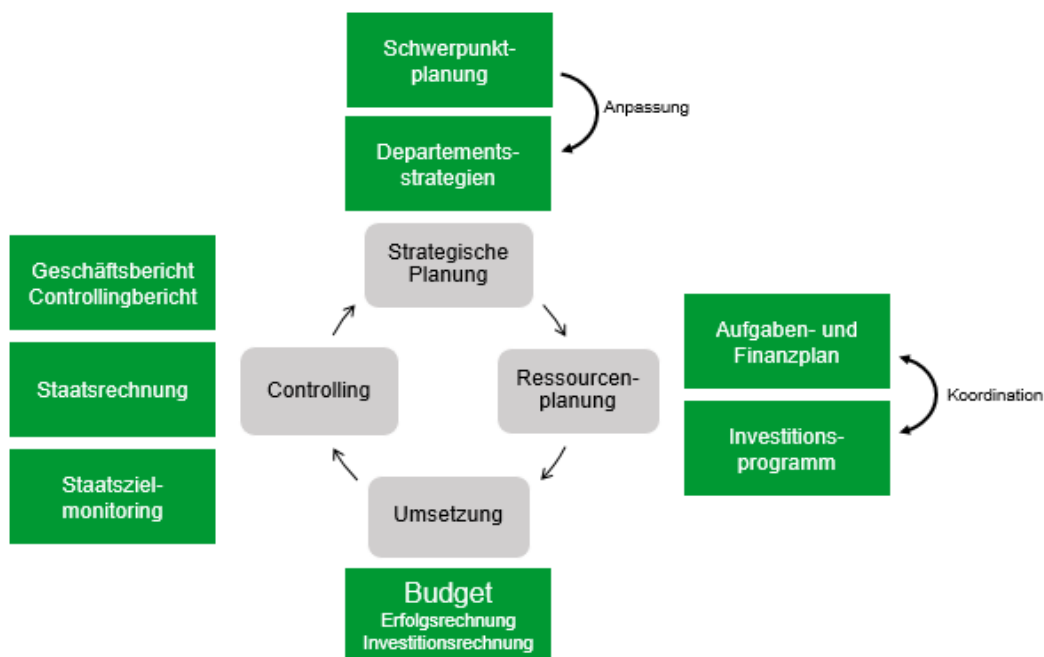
Schwerpunktplanung

Anpassung

Departementsstrategien

Geschäftsbericht
Controllingbericht

Staatsrechnung

Staatszielmonitoring

Strategische Planung

Controlling

Ressourcenplanung

Umsetzung

Aufgaben- und Finanzplan

Koordination

Investitionsprogramm

Budget
Erfolgsrechnung
Investitionsrechnung